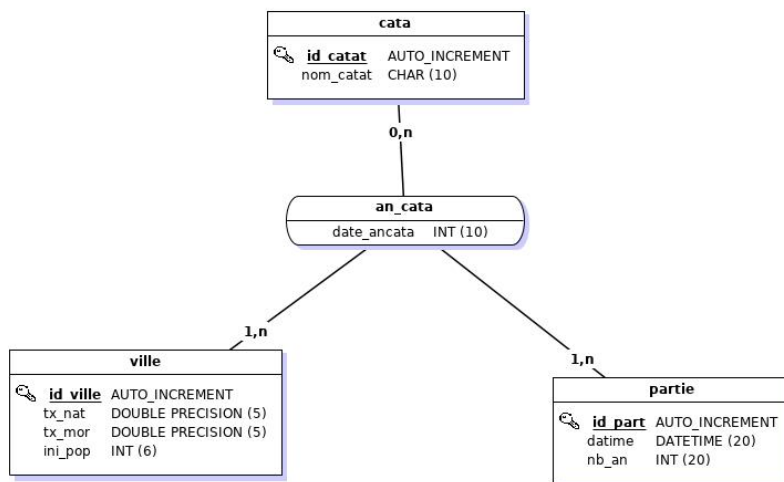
cata

id_catat AUTO_INCREMENT
nom_catat CHAR (10)

0,n

an_cata
date_ancata INT (10)

1,n

1,n

ville

id_ville AUTO_INCREMENT
tx_nat DOUBLE PRECISION (5)
tx_mor DOUBLE PRECISION (5)
ini_pop INT (6)

partie

id_part AUTO_INCREMENT
datime DATETIME (20)
nb_an INT (20)